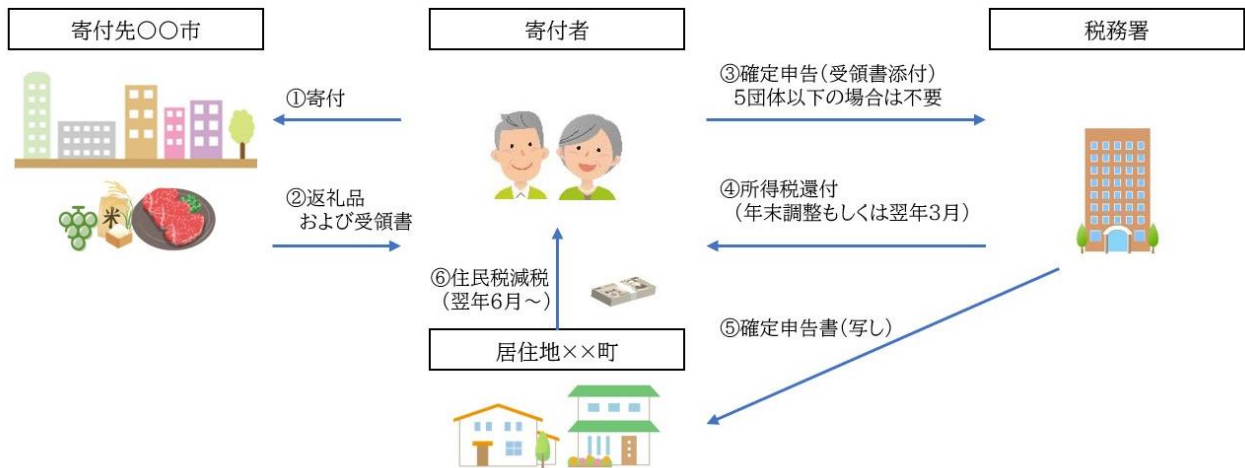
寄付先〇〇市

寄付者

税務署

①寄付

②返礼品
およびび受領書

③確定申告（受領書添付）
5団体以下の場合は不要

④所得税還付
（年末調整もしくは翌年3月）

⑤確定申告書（写し）

⑥住民税減税
（翌年6月～）

居住地××町

米